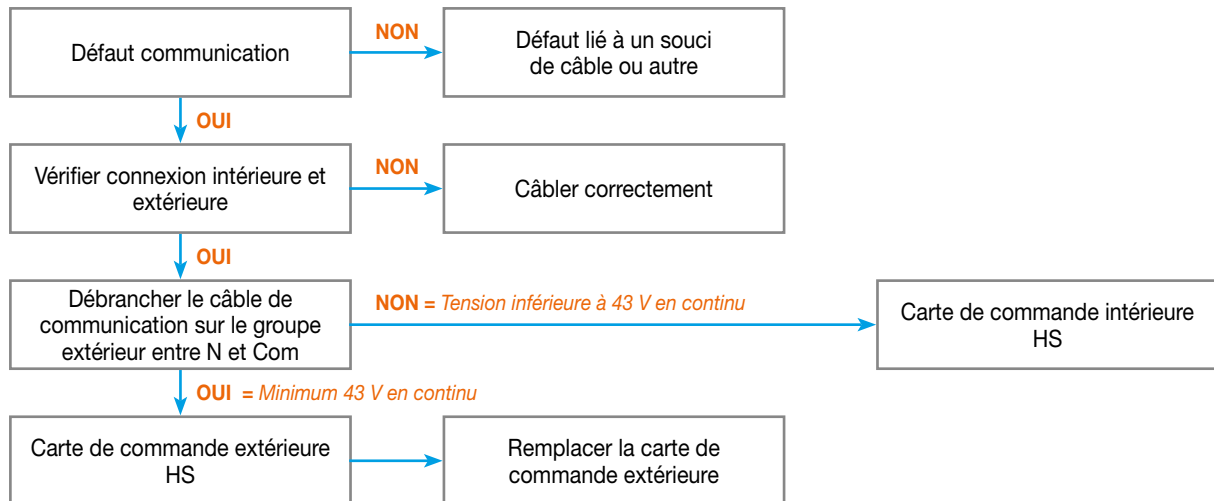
Défaut communication

NON

Défaut lié à un souci de câble ou autre

OUI

Vérifier connexion intérieure et extérieure

NON

Câbler correctement

OUI

Débrancher le câble de communication sur le groupe extérieur entre N et Com

NON = Tension inférieure à 43 V en continu

Carte de commande intérieure HS

OUI = Minimum 43 V en continu

Carte de commande extérieure HS

Remplacer la carte de commande extérieure